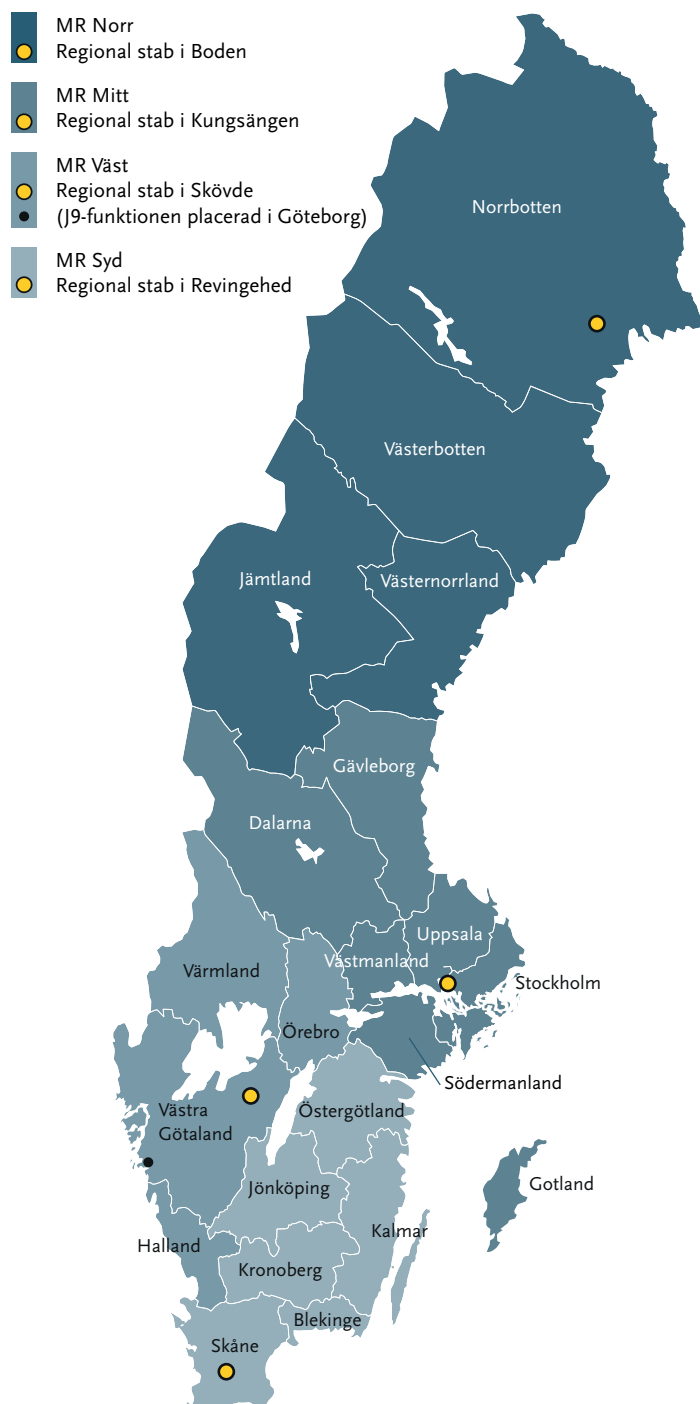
MR Norr
Regional stab i Boden

MR Mitt
Regional stab i Kungsängen

MR Väst
Regional stab i Skövde
(J9-funktionen placerad i Göteborg)

MR Syd
Regional stab i Revingehed

Norrbotten

Västerbotten

Jämtland

Västernorrland

Gävleborg

Dalarna

Uppsala

Värmland

Västmanland

Stockholm

Örebro

Södermanland

Västra Götaland

Östergötland

Gotland

Jönköping

Kalmar

Halland

Kronoberg

Blekinge

Skåne